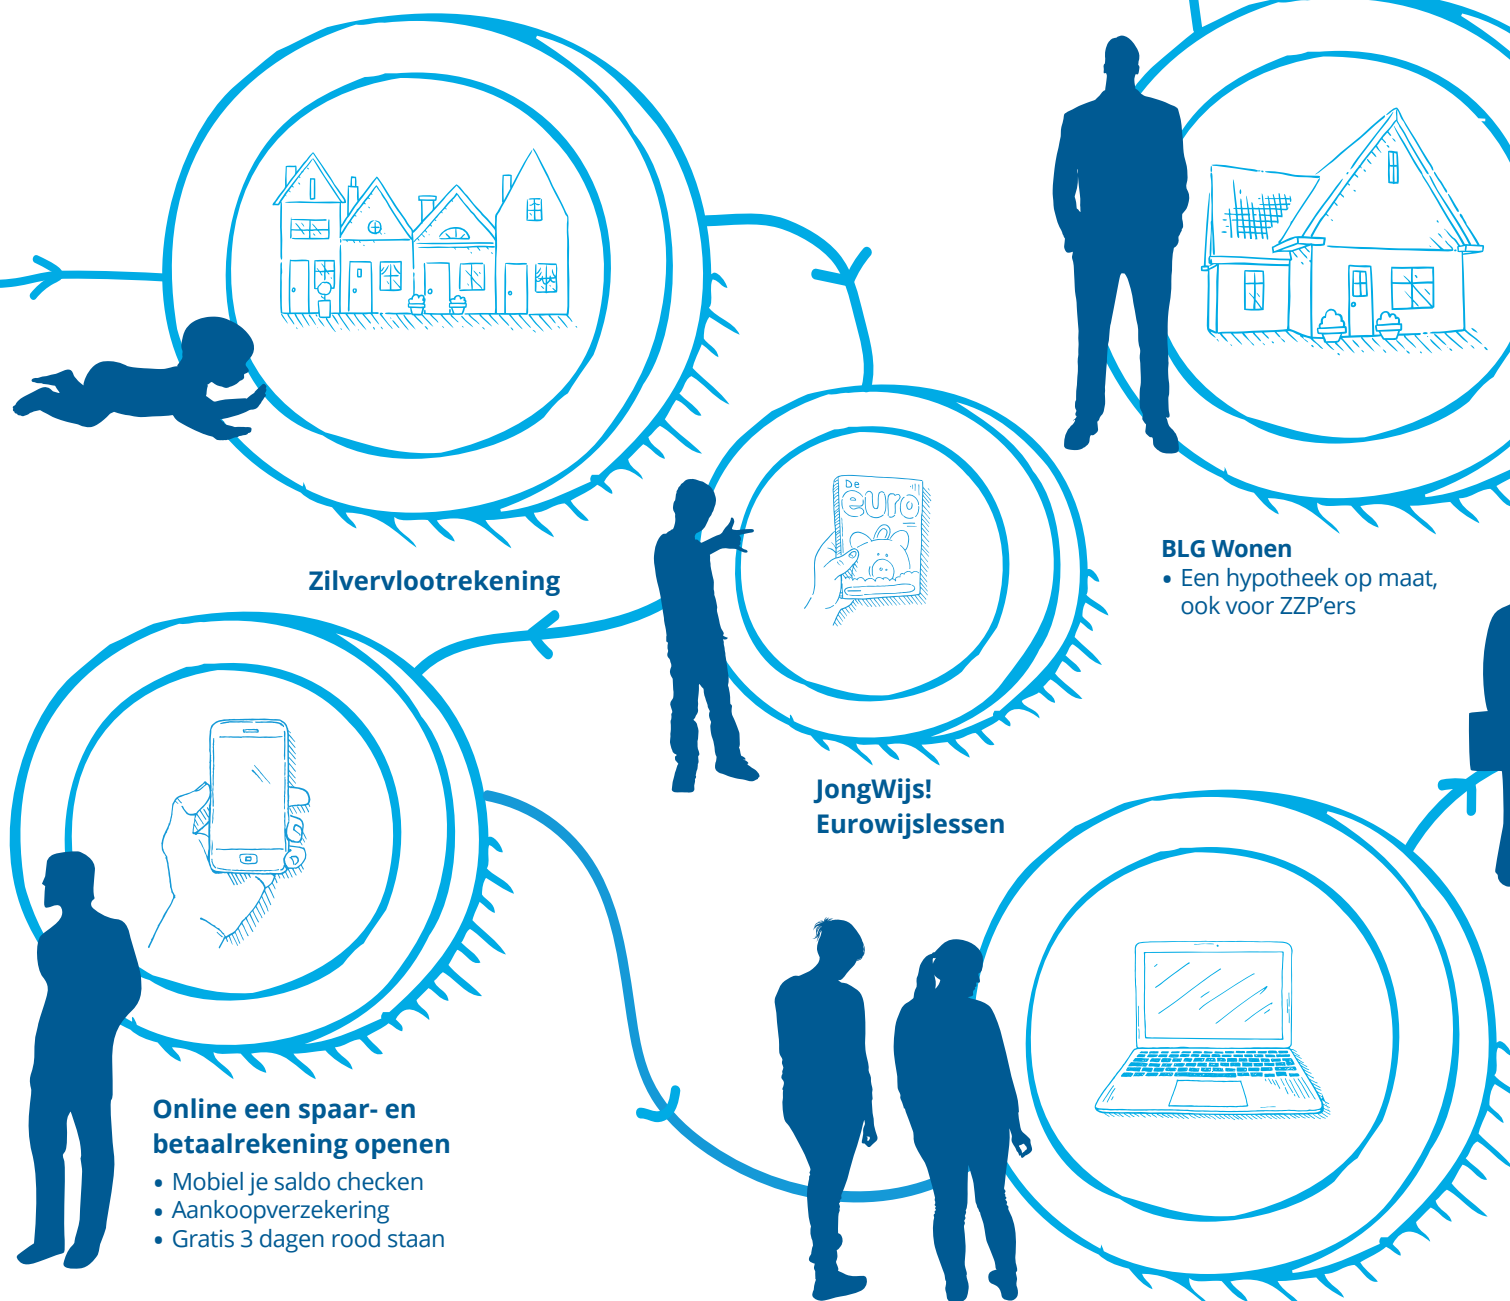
De euro

Zilvervlootrekening

JongWijs! Eurowijslessen

BLG Wonen
• Een hypotheek op maat, ook voor ZZP'ers

Online een spaar- en betaalrekening openen
• Mobiel je saldo checken
• Aankoopverzekering
• Gratis 3 dagen rood staan